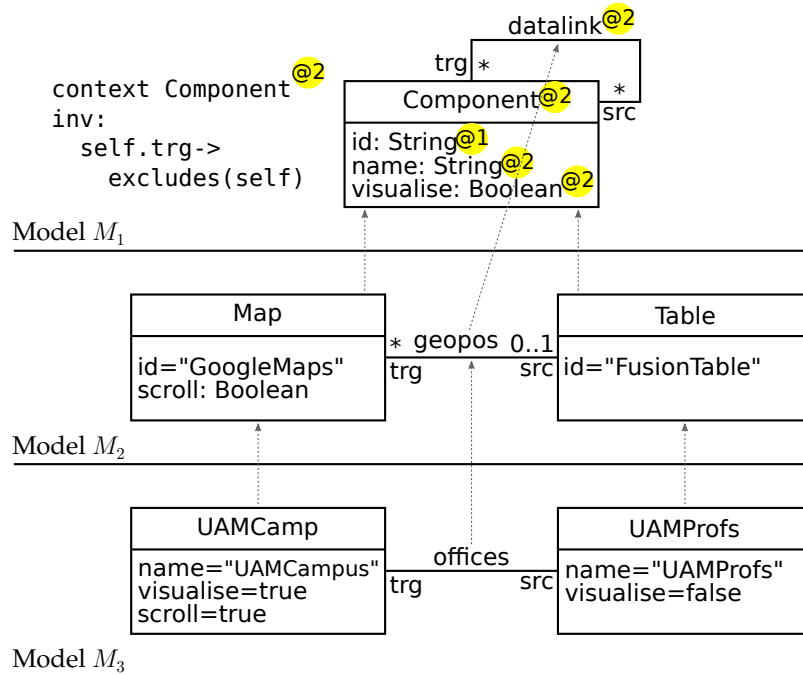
context Component@2
inv:
self.trg->
excludes(self)

datalink@2
trg *
* src

Component@2
id: String@1
name: String@2
visualise: Boolean@2

Model $M_1$

Map
id="GoogleMaps"
scroll: Boolean

* geopos 0..1
trg src

Table
id="FusionTable"

Model $M_2$

UAMCamp
name="UAMCampus"
visualise=true
scroll=true

offices
trg src

UAMProfs
name="UAMProfs"
visualise=false

Model $M_3$